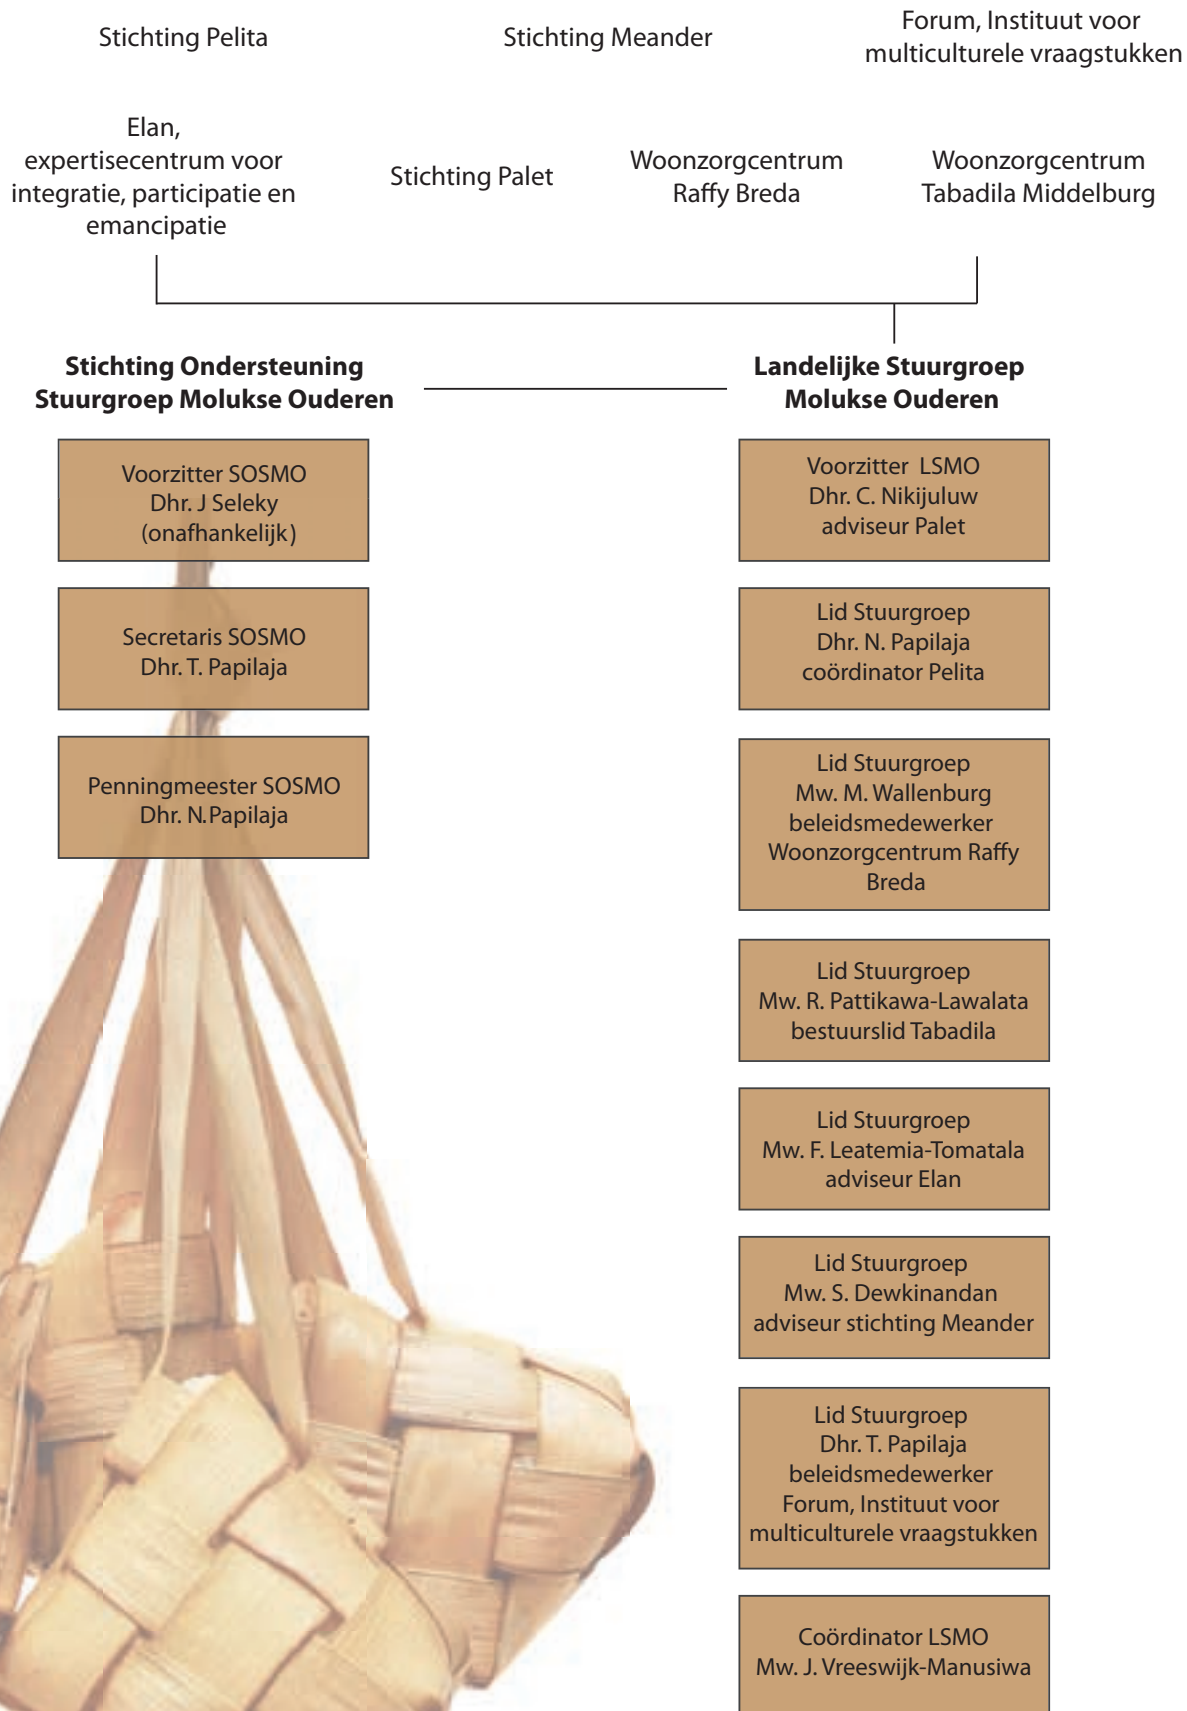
Stichting Pelita

Stichting Meander

Forum, Instituut voor multiculturele vraagstukken

Elan, expertisecentrum voor integratie, participatie en emancipatie

Stichting Palet

Woonzorgcentrum Raffy Breda

Woonzorgcentrum Tabadila Middelburg

**Stichting Ondersteuning Stuurgroep Molukse Ouderen**

**Landelijke Stuurgroep Molukse Ouderen**

Voorzitter SOSMO
Dhr. J Seleky
(onafhankelijk)

Secretaris SOSMO
Dhr. T. Papilaja

Penningmeester SOSMO
Dhr. N.Papilaja

Voorzitter LSMO
Dhr. C. Nikijuluw
adviseur Palet

Lid Stuurgroep
Dhr. N. Papilaja
coördinator Pelita

Lid Stuurgroep
Mw. M. Wallenburg
beleidsmedewerker
Woonzorgcentrum Raffy Breda

Lid Stuurgroep
Mw. R. Pattikawa-Lawalata
bestuurslid Tabadila

Lid Stuurgroep
Mw. F. Leatemia-Tomatala
adviseur Elan

Lid Stuurgroep
Mw. S. Dewkinandan
adviseur stichting Meander

Lid Stuurgroep
Dhr. T. Papilaja
beleidsmedewerker
Forum, Instituut voor multiculturele vraagstukken

Coördinator LSMO
Mw. J. Vreeswijk-Manusiwa